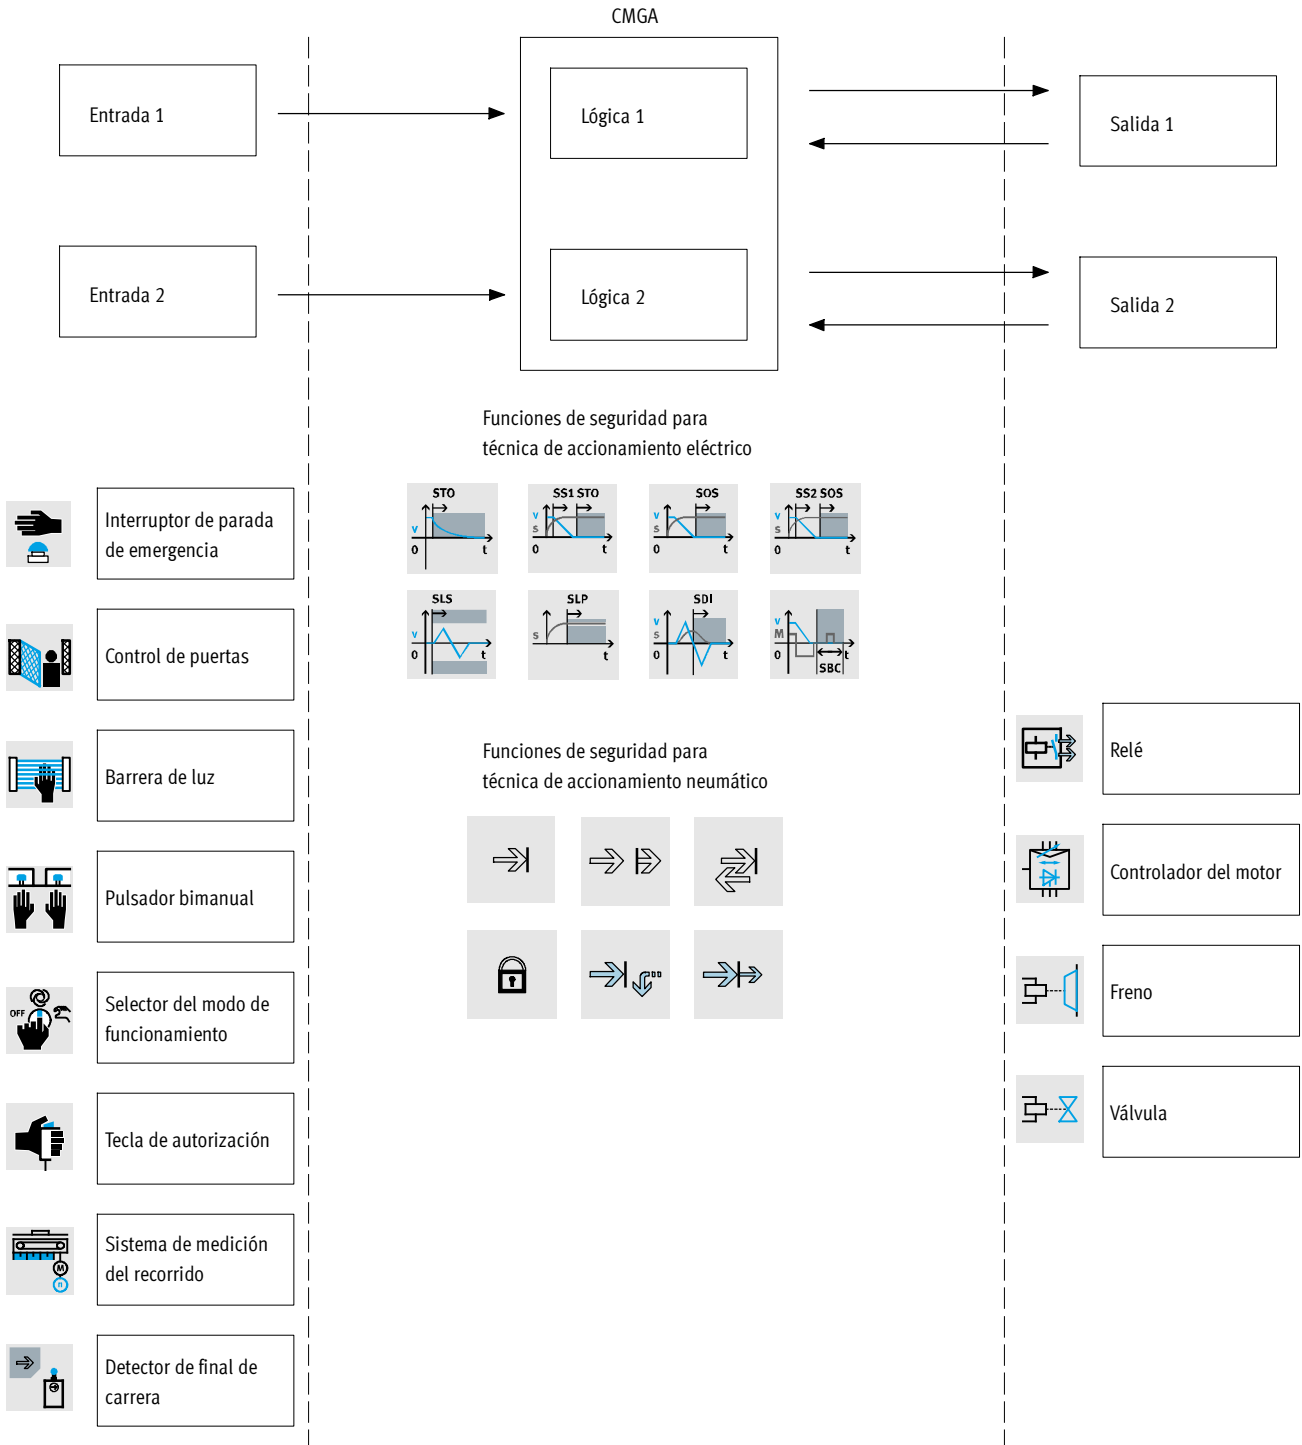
CMGA

Entrada 1

Lógica 1

Salida 1

Entrada 2

Lógica 2

Salida 2

Funciones de seguridad para técnica de accionamiento eléctrico

STO v 0 t

SS1 STO v s 0 t

SOS v s 0 t

SS2 SOS v s 0 t

SLS v 0 t

SLP s t

SDI v s 0 t

v M 0 SBC t

Funciones de seguridad para técnica de accionamiento neumático

Interruptor de parada de emergencia

Control de puertas

Barrera de luz

Pulsador bimanual

OFF

Selector del modo de funcionamiento

Tecla de autorización

M

Sistema de medición del recorrido

Detector de final de carrera

Relé

Controlador del motor

Freno

Válvula